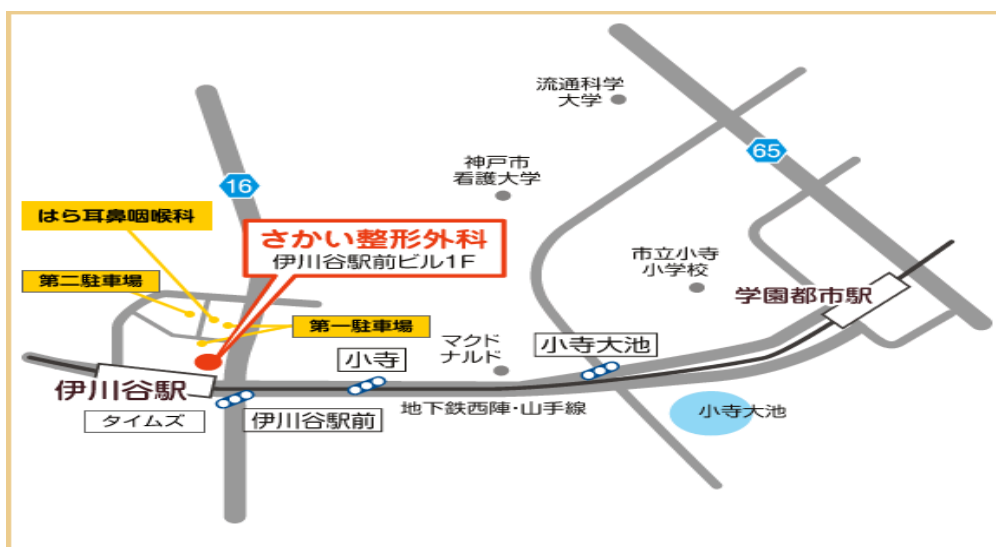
流通科学大学

65

神戸市看護大学

16

はら耳鼻咽喉科

さかい整形外科
伊川谷駅前ビル1F

市立小寺小学校

第二駐車場

学園都市駅

第一駐車場

マクドナルド

小寺

小寺大池

伊川谷駅

タイムズ

伊川谷駅前

地下鉄西陣・山手線

小寺大池